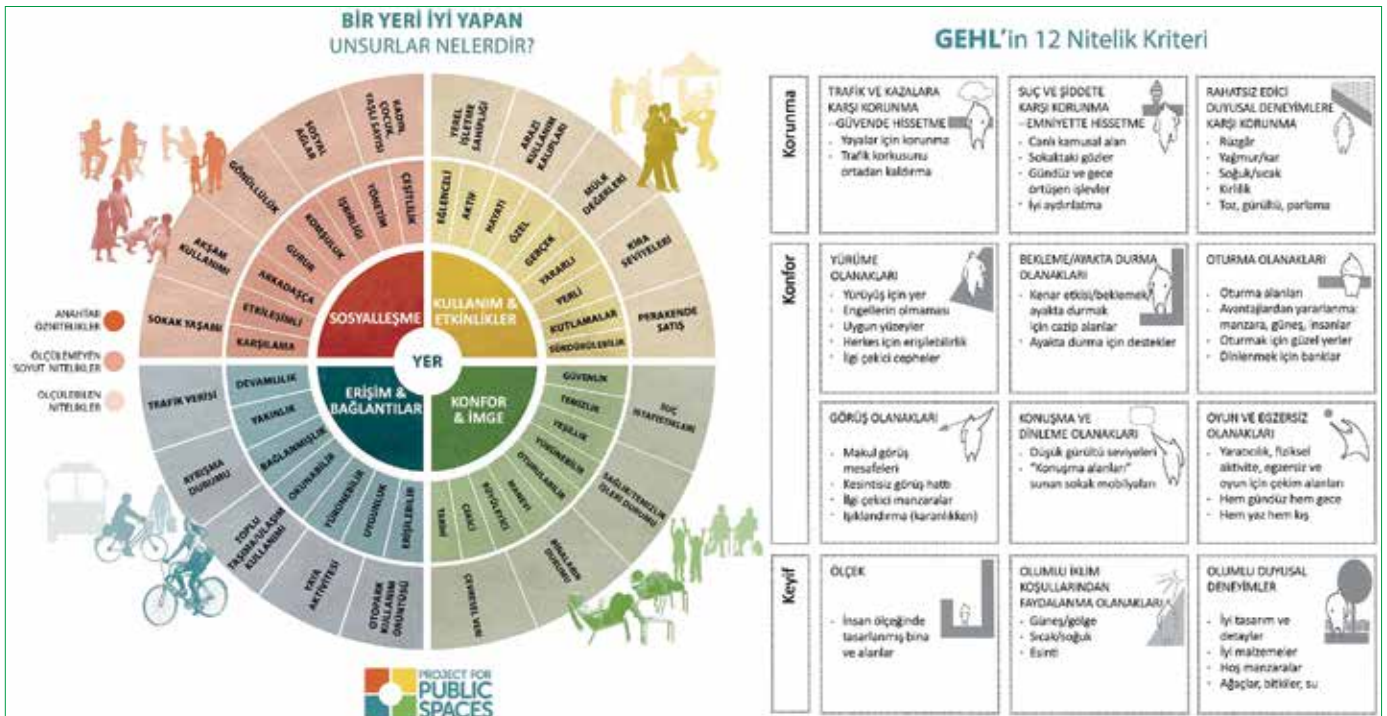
BİR YERİ İYİ YAPAN
UNSURLAR NELERDİR?

YER

SOSYALLEŞME
KULLANIM & ETKİNLİKLER
ERİŞİM & BAĞLANTILAR
KONFOR & İMGE

KARŞILAMA
ETKİLEŞİMLİ
ARKADAŞÇA
GURUR
KOMŞULUK
İŞBİRLİĞİ
YÖNETİM
ÇEŞİTLİLİK

EĞLENCELİ
AKTİF
HAYATİ
ÖZEL
GERÇEK
YARARLI
YERLİ
KUTLAMALAR
SÜRDÜRÜLEBİLİRLİK

DEVAMLILIK
YAKINLIK
BAĞLANMIŞLIK
OKUNABİLİR
YÜRÜNEBİLİR
UYGUNLUK
ERİŞİLEBİLİR

GÜVENLİK
TEMİZLİK
YEŞİLLİK
YÜRÜNEBİLİR
OTURULABİLİR
MANEVİ
BÜYÜLEYİCİ
ÇEKİCİ
TARİHİ

GÖNÜLLÜLÜK
SOSYAL AĞLAR
KADIN, ÇOCUK, YAŞLI SAYISI
AKŞAM KULLANIMI
SOKAK YAŞAMI

YEREL İŞLETME SAHİPLİĞİ
ARAZİ KULLANIM KALIPLARI
MÜLK DEĞERLERİ
KİRA SEVİYELERİ
PERAKENDE SATIŞ

TRAFİK VERİSİ
AYRIŞMA DURUMU
TOPLU TAŞIMA/ULAŞIM KULLANIMI
YAYA AKTİVİTESİ
OTOPARK KULLANIM ÖRÜNTÜSÜ

SUÇ İSTATİSTİKLERİ
SAĞLIK/TEMİZLİK İŞLERİ DURUMU
BİNALAR DURUMU
ÇEVRESEL VERİ

ANAHTAR ÖZNİTELİKLER
ÖLÇÜLEMEYEN SOYUT NİTELİKLER
ÖLÇÜLEBİLEN NİTELİKLER

PROJECT FOR PUBLIC SPACES

GEHL'in 12 Nitelik Kriteri

Korunma

TRAFİK VE KAZALARA KARŞI KORUNMA -GÜVENDE HİSSETME
- Yayalar için korunma
- Trafik korkusunu ortadan kaldırma

SUÇ VE ŞİDDETE KARŞI KORUNMA -EMNİYETTE HİSSETME
- Canlı kamusal alan
- Sokaktaki gözler
- Gündüz ve gece örtüşen işlevler
- İyi aydınlatma

RAHATSIZ EDİCİ DUYUSAL DENEYİMLERE KARŞI KORUNMA
- Rüzgâr
- Yağmur/kar
- Soğuk/sıcak
- Kirlilik
- Toz, gürültü, parlama

Konfor

YÜRÜME OLANAKLARI
- Yürüyüş için yer
- Engellerin olmaması
- Uygun yüzeyler
- Herkes için erişilebilirlik
- İlgi çekici cepheler

BEKLEME/AYAKTA DURMA OLANAKLARI
- Kenar etkisi/beklemek/ayakta durmak için cazip alanlar
- Ayakta durma için destekler

OTURMA OLANAKLARI
- Oturma alanları
- Avantajlardan yararlanma: manzara, güneş, insanlar
- Oturmak için güzel yerler
- Dinlenmek için banklar

GÖRÜŞ OLANAKLARI
- Makul görüş mesafeleri
- Kesintisiz görüş hattı
- İlgi çekici manzaralar
- Işıklandırma (karanlıkken)

KONUŞMA VE DİNLEME OLANAKLARI
- Düşük gürültü seviyeleri
- "Konuşma alanları" sunan sokak mobilyaları

OYUN VE EGZERSİZ OLANAKLARI
- Yaratıcılık, fiziksel aktivite, egzersiz ve oyun için çekim alanları
- Hem gündüz hem gece
- Hem yaz hem kış

Keyif

ÖLÇEK
- İnsan ölçeğinde tasarlanmış bina ve alanlar

OLUMLU İKLİM KOŞULLARINDAN FAYDALANMA OLANAKLARI
- Güneş/gölge
- Sıcak/soğuk
- Esinti

OLUMLU DUYUSAL DENEYİMLER
- İyi tasarım ve detaylar
- İyi malzemeler
- Hoş manzaralar
- Ağaçlar, bitkiler, su